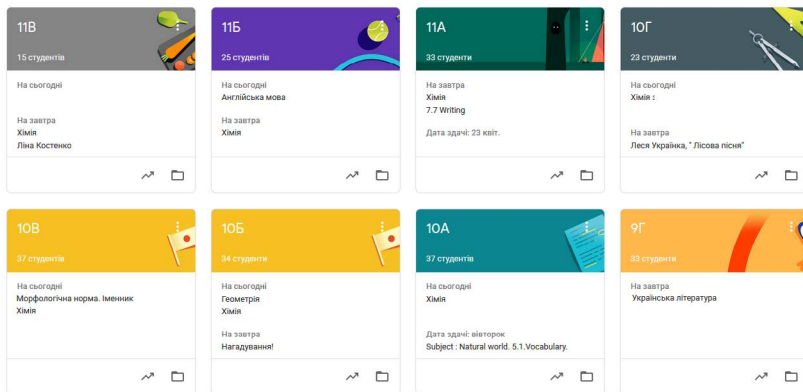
11В
15 студентів

На сьогодні

На завтра
Хімія
Ліна Костенко

11Б
25 студентів

На сьогодні
Англійська мова

На завтра
Хімія

11А
33 студенти

На завтра
Хімія
7.7 Writing

Дата здачі: 23 квіт.

10Г
23 студенти

На сьогодні
Хімія :

На завтра
Леся Українка, " Лісова пісня"

10В
37 студентів

На сьогодні
Морфологічна норма. Іменник
Хімія

10Б
34 студенти

На сьогодні
Геометрія
Хімія

На завтра
Нагадування!

10А
37 студентів

На сьогодні
Хімія

Дата здачі: вівторок
Subject : Natural world. 5.1.Vocabulary.

9Г
33 студенти

На завтра
Українська література